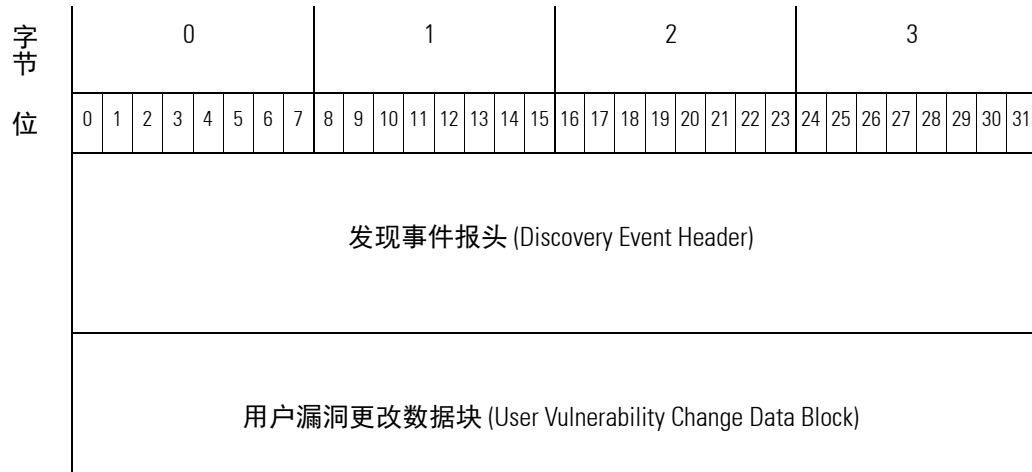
| 字节 | 0 | | | | | | | | 1 | | | | | | | | 2 | | | | | | | | 3 | | | | | | | |
|---|---|---|---|---|---|---|---|---|---|---|---|---|---|---|---|---|---|---|---|---|---|---|---|---|---|---|---|---|---|---|---|---|
| 位 | 0 | 1 | 2 | 3 | 4 | 5 | 6 | 7 | 8 | 9 | 10 | 11 | 12 | 13 | 14 | 15 | 16 | 17 | 18 | 19 | 20 | 21 | 22 | 23 | 24 | 25 | 26 | 27 | 28 | 29 | 30 | 31 |
| | 发现事件报头 (Discovery Event Header) | | | | | | | | | | | | | | | | | | | | | | | | | | | | | | | |
| | 用户漏洞更改数据块 (User Vulnerability Change Data Block) | | | | | | | | | | | | | | | | | | | | | | | | | | | | | | | |